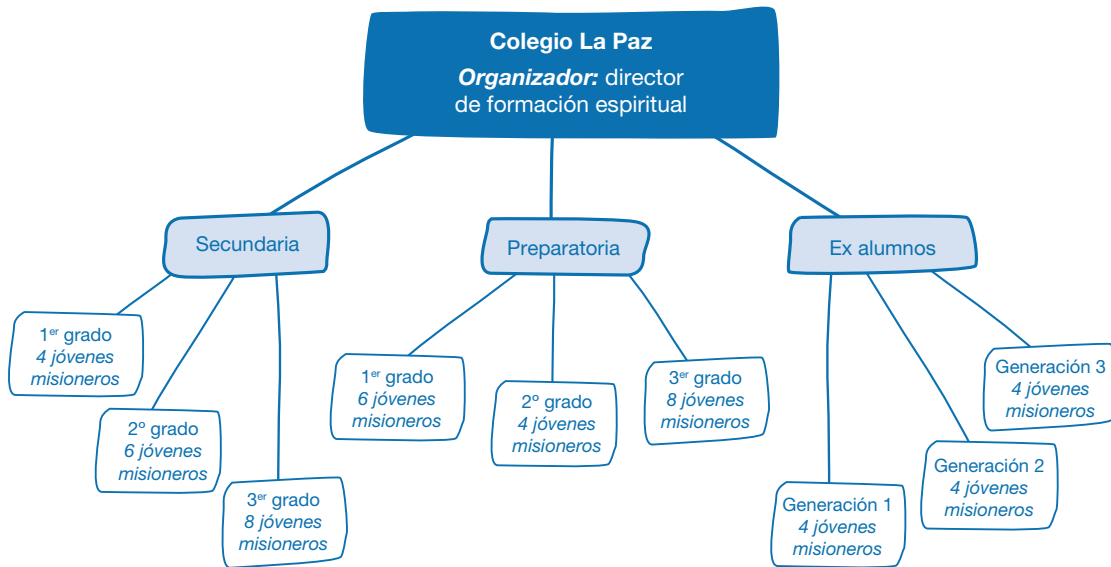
Colegio La Paz

*Organizador:* director de formación espiritual

Secundaria

1$^{er}$ grado
*4 jóvenes misioneros*

2º grado
*6 jóvenes misioneros*

3$^{er}$ grado
*8 jóvenes misioneros*

Preparatoria

1$^{er}$ grado
*6 jóvenes misioneros*

2º grado
*4 jóvenes misioneros*

3$^{er}$ grado
*8 jóvenes misioneros*

Ex alumnos

Generación 1
*4 jóvenes misioneros*

Generación 2
*4 jóvenes misioneros*

Generación 3
*4 jóvenes misioneros*